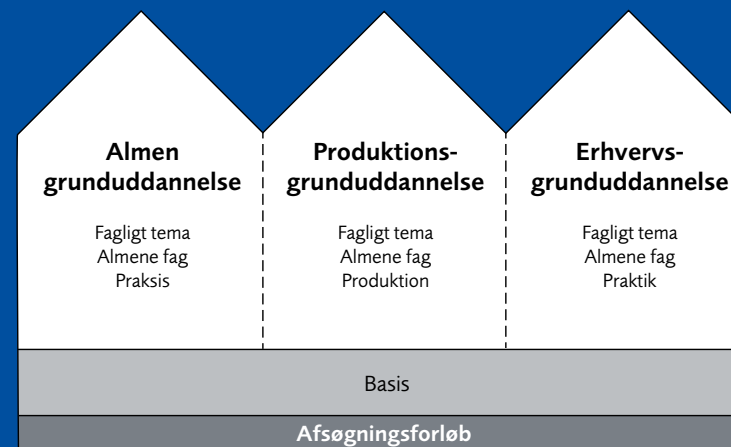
Almen grunduddannelse

Fagligt tema
Almene fag
Praksis

Produktions-grunduddannelse

Fagligt tema
Almene fag
Produktion

Erhvervs-grunduddannelse

Fagligt tema
Almene fag
Praktik

Basis

Afsøgningsforløb